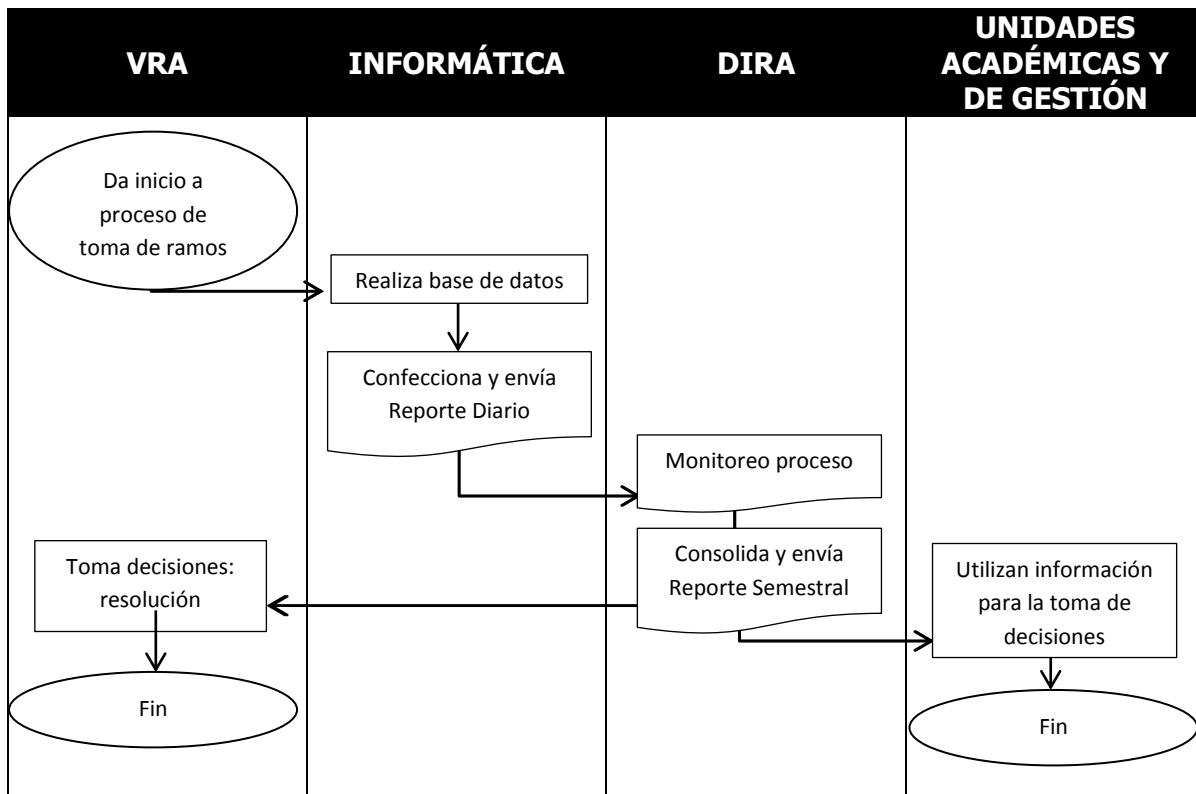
| VRA | INFORMÁTICA | DIRA | UNIDADES ACADÉMICAS Y DE GESTIÓN |
|---|---|---|---|

Da inicio a proceso de toma de ramos

Realiza base de datos

Confecciona y envía Reporte Diario

Monitoreo proceso

Consolida y envía Reporte Semestral

Toma decisiones: resolución

Fin

Utilizan información para la toma de decisiones

Fin